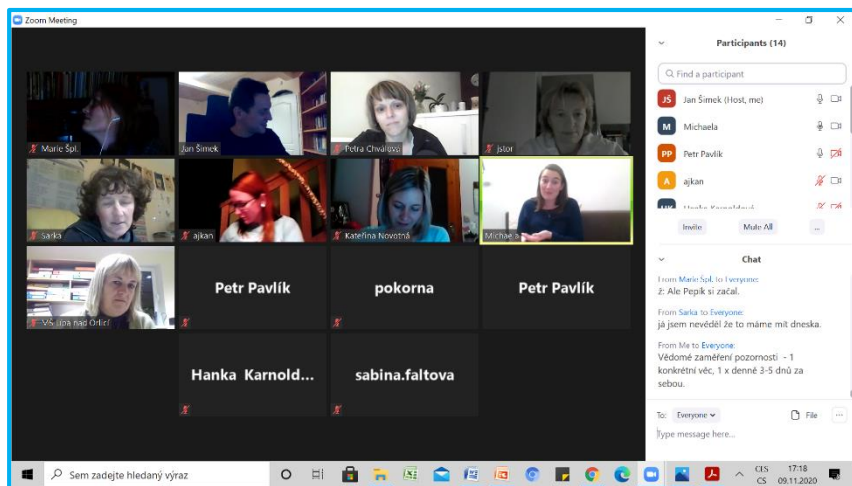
Zoom Meeting

Marie Špl.
Jan Šimek
Petra Chvalová
jstor
Šárka
ajkan
Kateřina Novotná
Michaela
VŠ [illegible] nad Orlicí
Petr Pavlík
pokorna
Petr Pavlík
Hanka Karnold...
sabina.faltova

Participants (14)
Find a participant
JŠ Jan Šimek (Host, me)
M Michaela
PP Petr Pavlík
A ajkan
Invite
Mute All
...

Chat
From Marie Špl. to Everyone:
ž: Ale Pepík si začal.
From Sarka to Everyone:
já jsem nevěděl že to máme mít dneska.
From Me to Everyone:
Vědomé zaměření pozornosti - 1 konkrétní věc, 1 x denně 3-5 dnů za sebou.
To: Everyone
File
Type message here...

Sem zadejte hledaný výraz
CES CS
17:18
09.11.2020